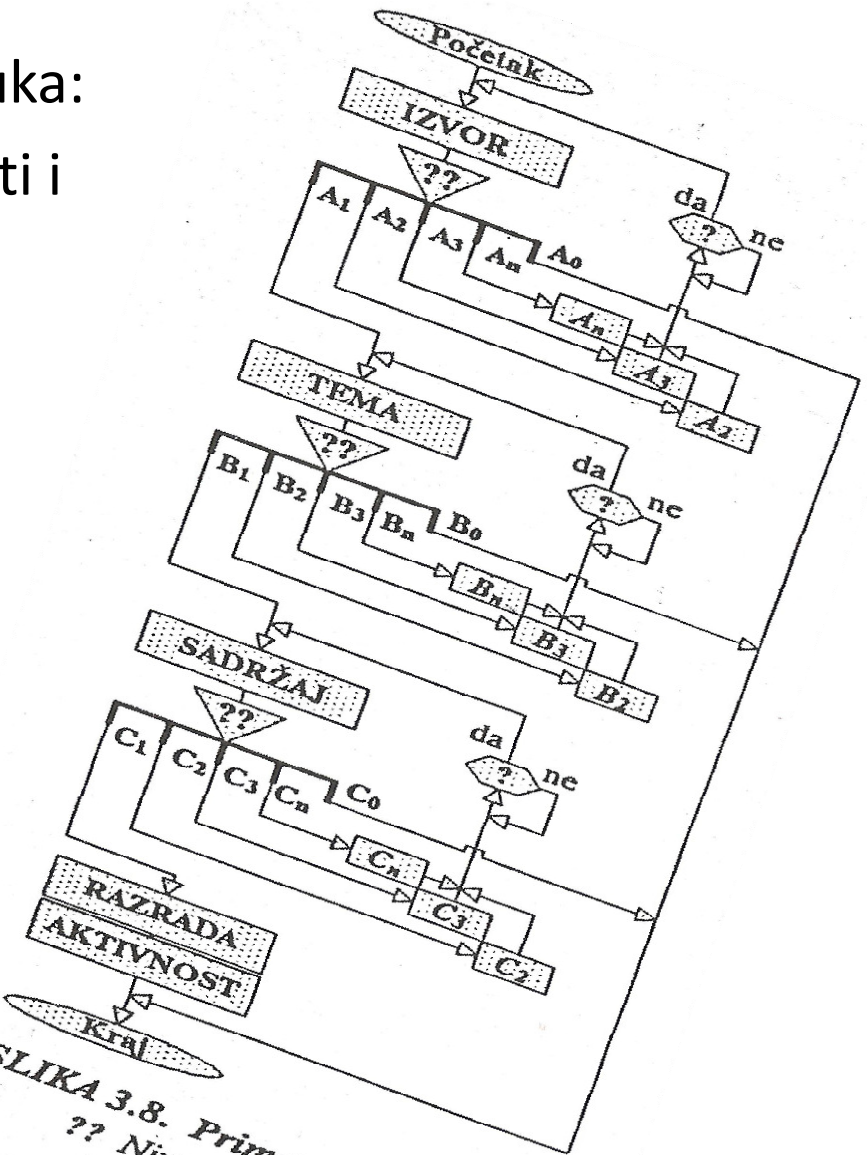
uka:
ti i

Početak
IZVOR
??
$A_1$ $A_2$ $A_3$ $A_n$ $A_0$
da
?
ne
$A_n$
$A_3$
$A_2$
TEMA
??
$B_1$ $B_2$ $B_3$ $B_n$ $B_0$
da
?
ne
$B_n$
$B_3$
$B_2$
SADRŽAJ
??
$C_1$ $C_2$ $C_3$ $C_n$ $C_0$
da
?
ne
$C_n$
$C_3$
$C_2$
RAZRADA
AKTIVNOST
Kraj

SLIKA 3.8. Prim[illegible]
?? Ni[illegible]